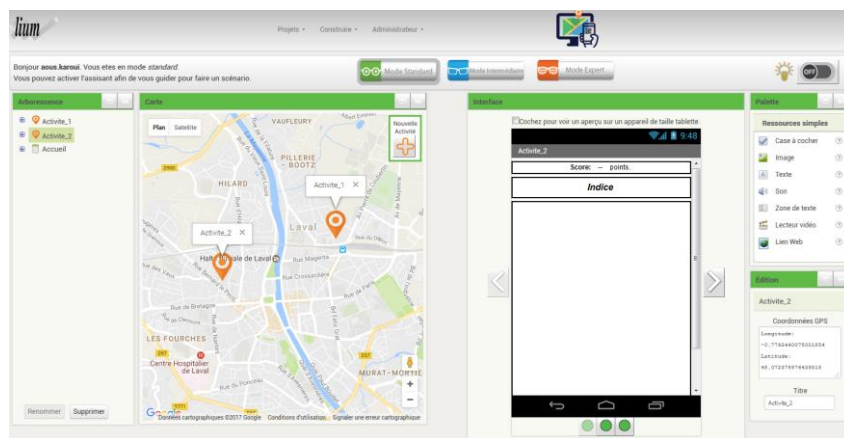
lium

Projets ▾ Construire ▾ Administrateur ▾

Bonjour aous.karoui. Vous etes en mode standard.
Vous pouvez activer l'assistant afin de vous guider pour faire un scénario.

Mode Standard Mode Intermédiaire Mode Expert

OFF

Arborescence

Activite_1
Activite_2
Accueil

Renommer Supprimer

Carte

Plan Satellite

Nouvelle Activité

VAUFLEURY
PILLERIE - BOOTZ
HILARD
Activite_1
Activite_2
Laval
Halte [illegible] de Laval
Rue Magenta
Rue Crossardière
Rue de Bretagne
LES FOURCHES
Centre Hospitalier de Laval
MURAT - MORTIE

Google Données cartographiques ©2017 Google Conditions d'utilisation Signaler une erreur cartographique

Interface

Cochez pour voir un aperçu sur un appareil de taille tablette.

9:48
Activite_2
Score: -- points.
Indice

Palette

Ressources simples
Case à cocher
Image
Texte
Son
Zone de texte
Lecteur vidéo
Lien Web

Edition

Activite_2

Coordonnées GPS
Longitude:
-0.7760440075001004
Latitude:
48.072079974609019

Titre
Activite_2